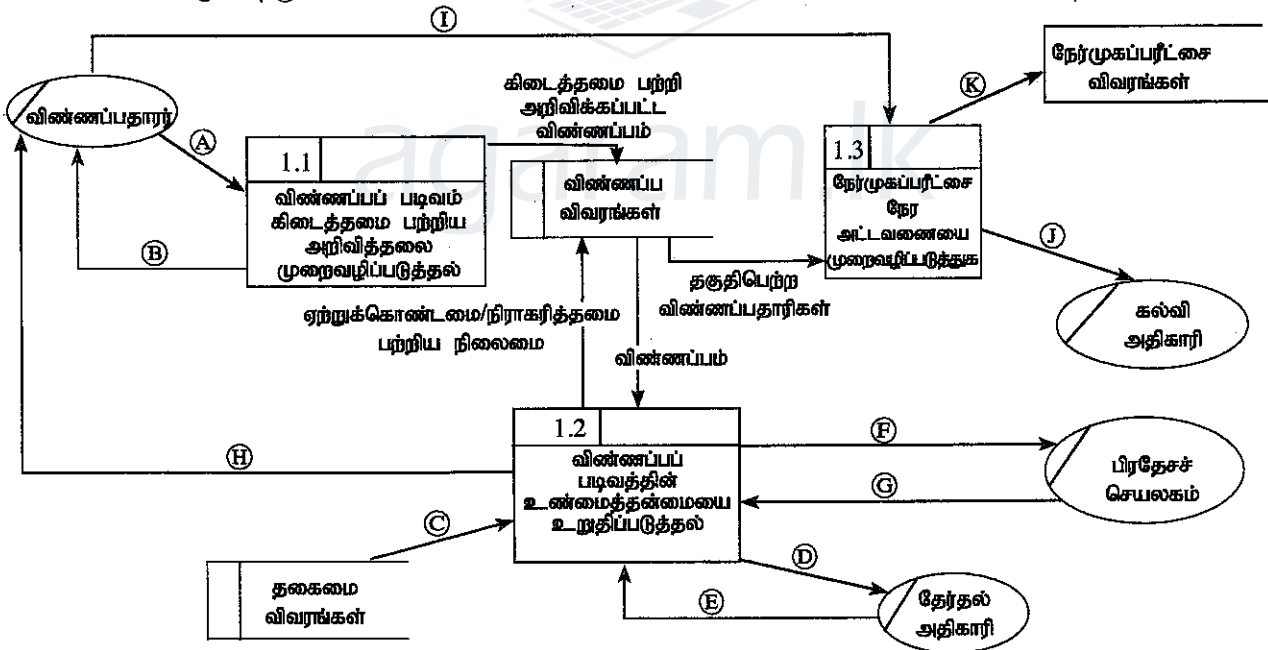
Ⓘ

நேர்முகப்பரீட்சை விவரங்கள்

Ⓚ

விண்ணப்பதாரர்

Ⓐ

கிடைத்தமை பற்றி அறிவிக்கப்பட்ட விண்ணப்பம்

1.1

விண்ணப்பப் படிவம் கிடைத்தமை பற்றிய அறிவித்தலை முறைவழிப்படுத்தல்

Ⓑ

விண்ணப்ப விவரங்கள்

1.3

நேர்முகப்பரீட்சை நேர அட்டவணையை முறைவழிப்படுத்துக

Ⓙ

தகுதிபெற்ற விண்ணப்பதாரிகள்

கல்வி அதிகாரி

ஏற்றுக்கொண்டமை/நிராகரித்தமை பற்றிய நிலைமை

விண்ணப்பம்

1.2

Ⓕ

Ⓗ

விண்ணப்பப் படிவத்தின் உண்மைத்தன்மையை உறுதிப்படுத்தல்

Ⓖ

பிரதேசச் செயலகம்

Ⓒ

Ⓓ

தகைமை விவரங்கள்

Ⓔ

தேர்தல் அதிகாரி